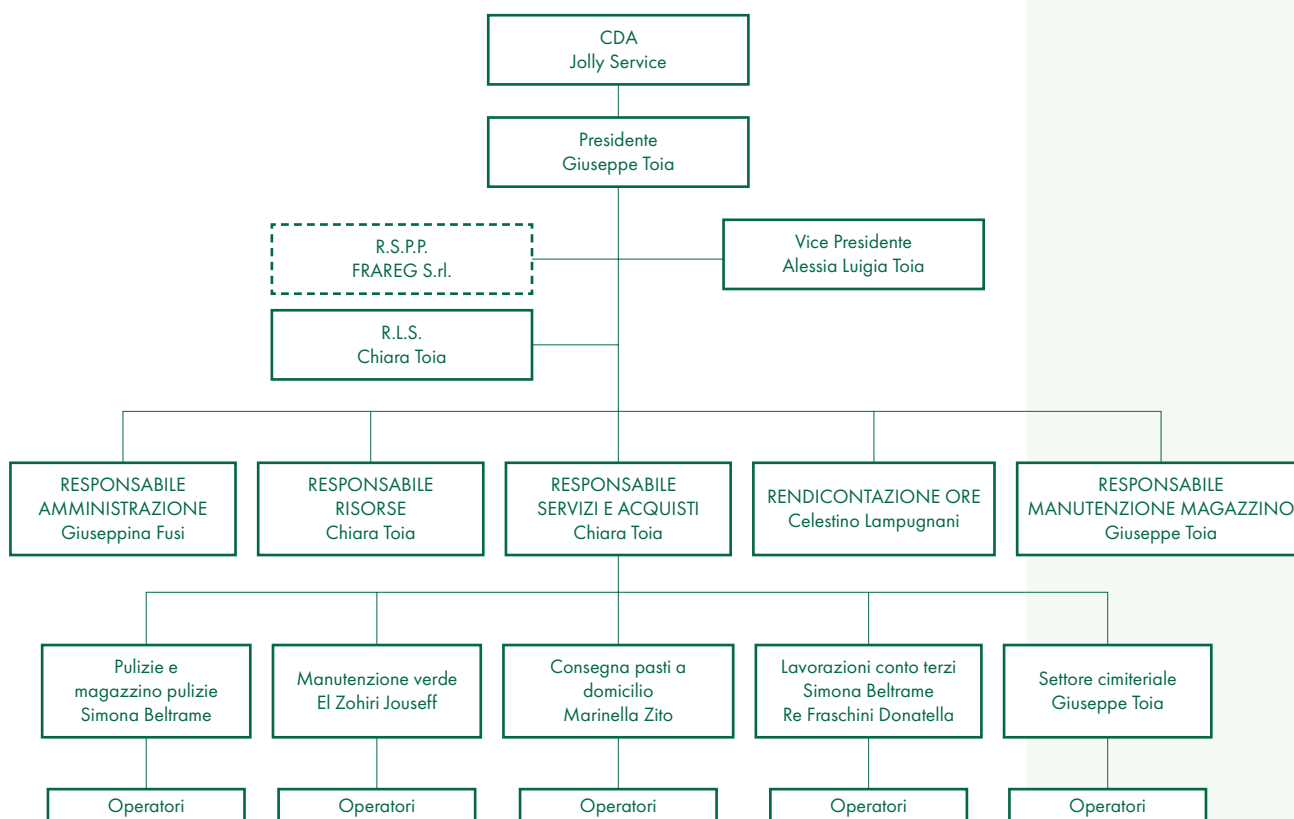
CDA
Jolly Service

Presidente
Giuseppe Toia

R.S.P.P.
FRAREG S.rl.

Vice Presidente
Alessia Luigia Toia

R.L.S.
Chiara Toia

RESPONSABILE
AMMINISTRAZIONE
Giuseppina Fusi

RESPONSABILE
RISORSE
Chiara Toia

RESPONSABILE
SERVIZI E ACQUISTI
Chiara Toia

RENDICONTAZIONE ORE
Celestino Lampugnani

RESPONSABILE
MANUTENZIONE MAGAZZINO
Giuseppe Toia

Pulizie e
magazzino pulizie
Simona Beltrame

Manutenzione verde
El Zohiri Jouseff

Consegna pasti a
domicilio
Marinella Zito

Lavorazioni conto terzi
Simona Beltrame
Re Fraschini Donatella

Settore cimiteriale
Giuseppe Toia

Operatori

Operatori

Operatori

Operatori

Operatori